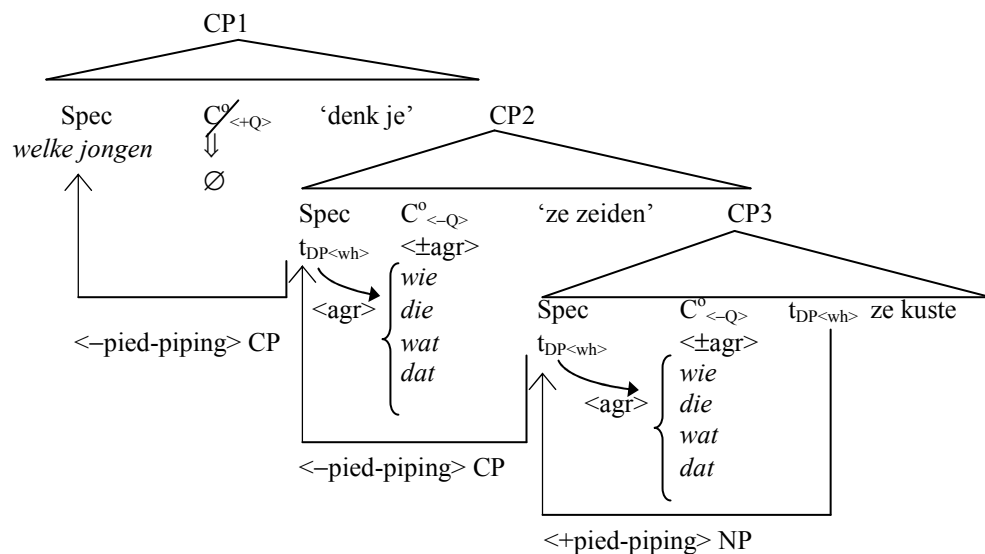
CP1

Spec
*welke jongen*

$C^{o}_{<+Q>}$
⇓
∅

'denk je'

CP2

Spec
$t_{DP<wh>}$

$C^{o}_{<-Q>}$
<±agr>

<agr>

*wie*
*die*
*wat*
*dat*

'ze zeiden'

CP3

<–pied-piping> CP

Spec
$t_{DP<wh>}$

$C^{o}_{<-Q>}$
<±agr>

<agr>

*wie*
*die*
*wat*
*dat*

$t_{DP<wh>}$ ze kuste

<–pied-piping> CP

<+pied-piping> NP